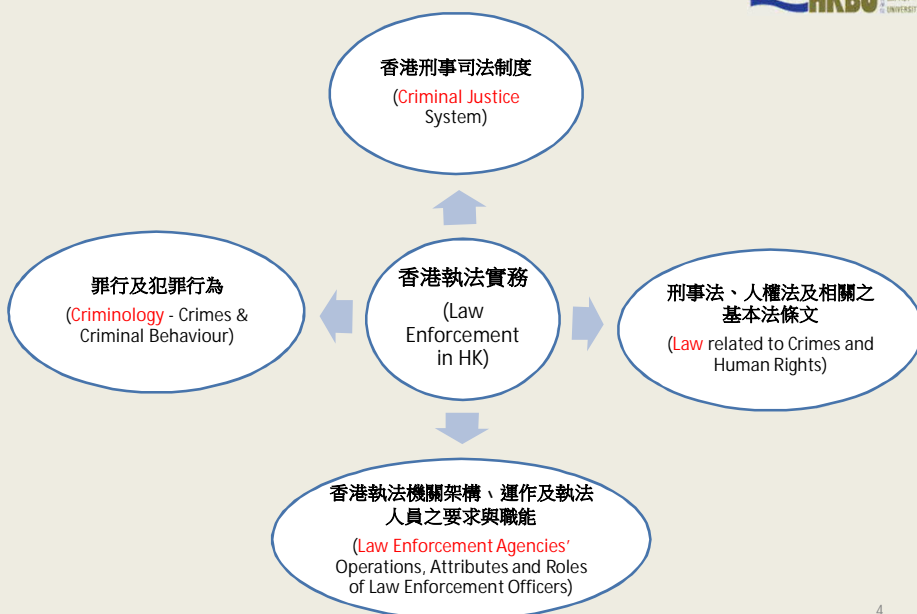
HKBU

香港刑事司法制度

(Criminal Justice System)

罪行及犯罪行為

(Criminology - Crimes & Criminal Behaviour)

香港執法實務

(Law Enforcement in HK)

刑事法、人權法及相關之基本法條文

(Law related to Crimes and Human Rights)

香港執法機關架構、運作及執法人員之要求與職能

(Law Enforcement Agencies' Operations, Attributes and Roles of Law Enforcement Officers)

4